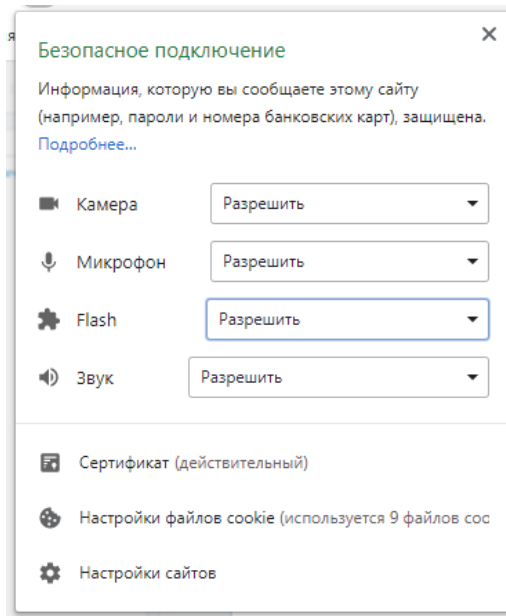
я

Безопасное подключение

×

Информация, которую вы сообщаете этому сайту (например, пароли и номера банковских карт), защищена.

Подробнее...

Камера | Разрешить

Микрофон | Разрешить

Flash | Разрешить

Звук | Разрешить

Сертификат (действительный)

Настройки файлов cookie (используется 9 файлов coo

Настройки сайтов